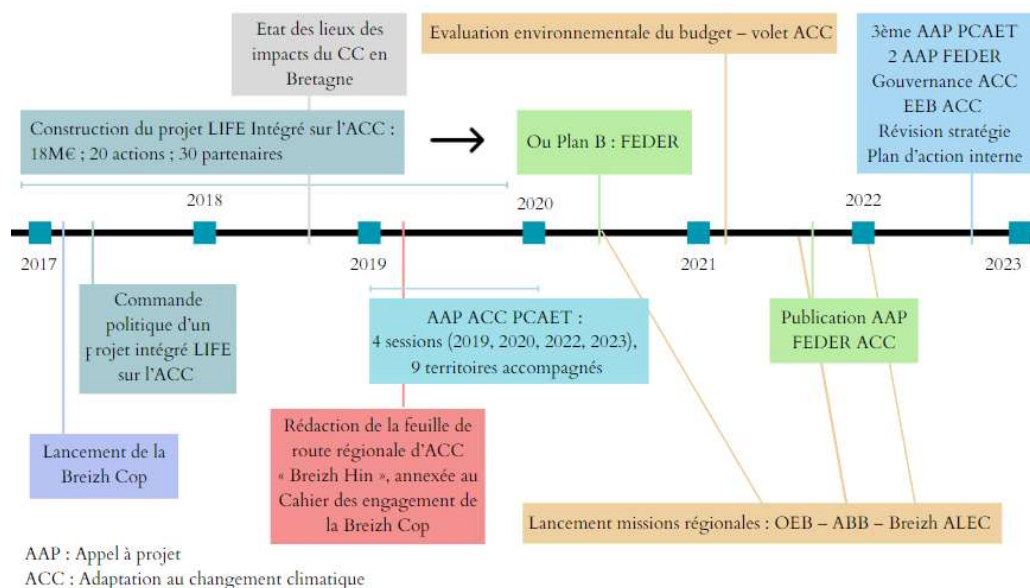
Etat des lieux des impacts du CC en Bretagne

Evaluation environnementale du budget – volet ACC

3ème AAP PCAET
2 AAP FEDER
Gouvernance ACC
EEB ACC
Révision stratégie
Plan d'action interne

Construction du projet LIFE Intégré sur l'ACC : 18M€ ; 20 actions ; 30 partenaires

Ou Plan B : FEDER

2018

2020

2022

2017

2019

2021

2023

Commande politique d'un projet intégré LIFE sur l'ACC

AAP ACC PCAET : 4 sessions (2019, 2020, 2022, 2023), 9 territoires accompagnés

Publication AAP FEDER ACC

Lancement de la Breizh Cop

Rédaction de la feuille de route régionale d'ACC « Breizh Hin », annexée au Cahier des engagement de la Breizh Cop

Lancement missions régionales : OEB – ABB – Breizh ALEC

AAP : Appel à projet
ACC : Adaptation au changement climatique